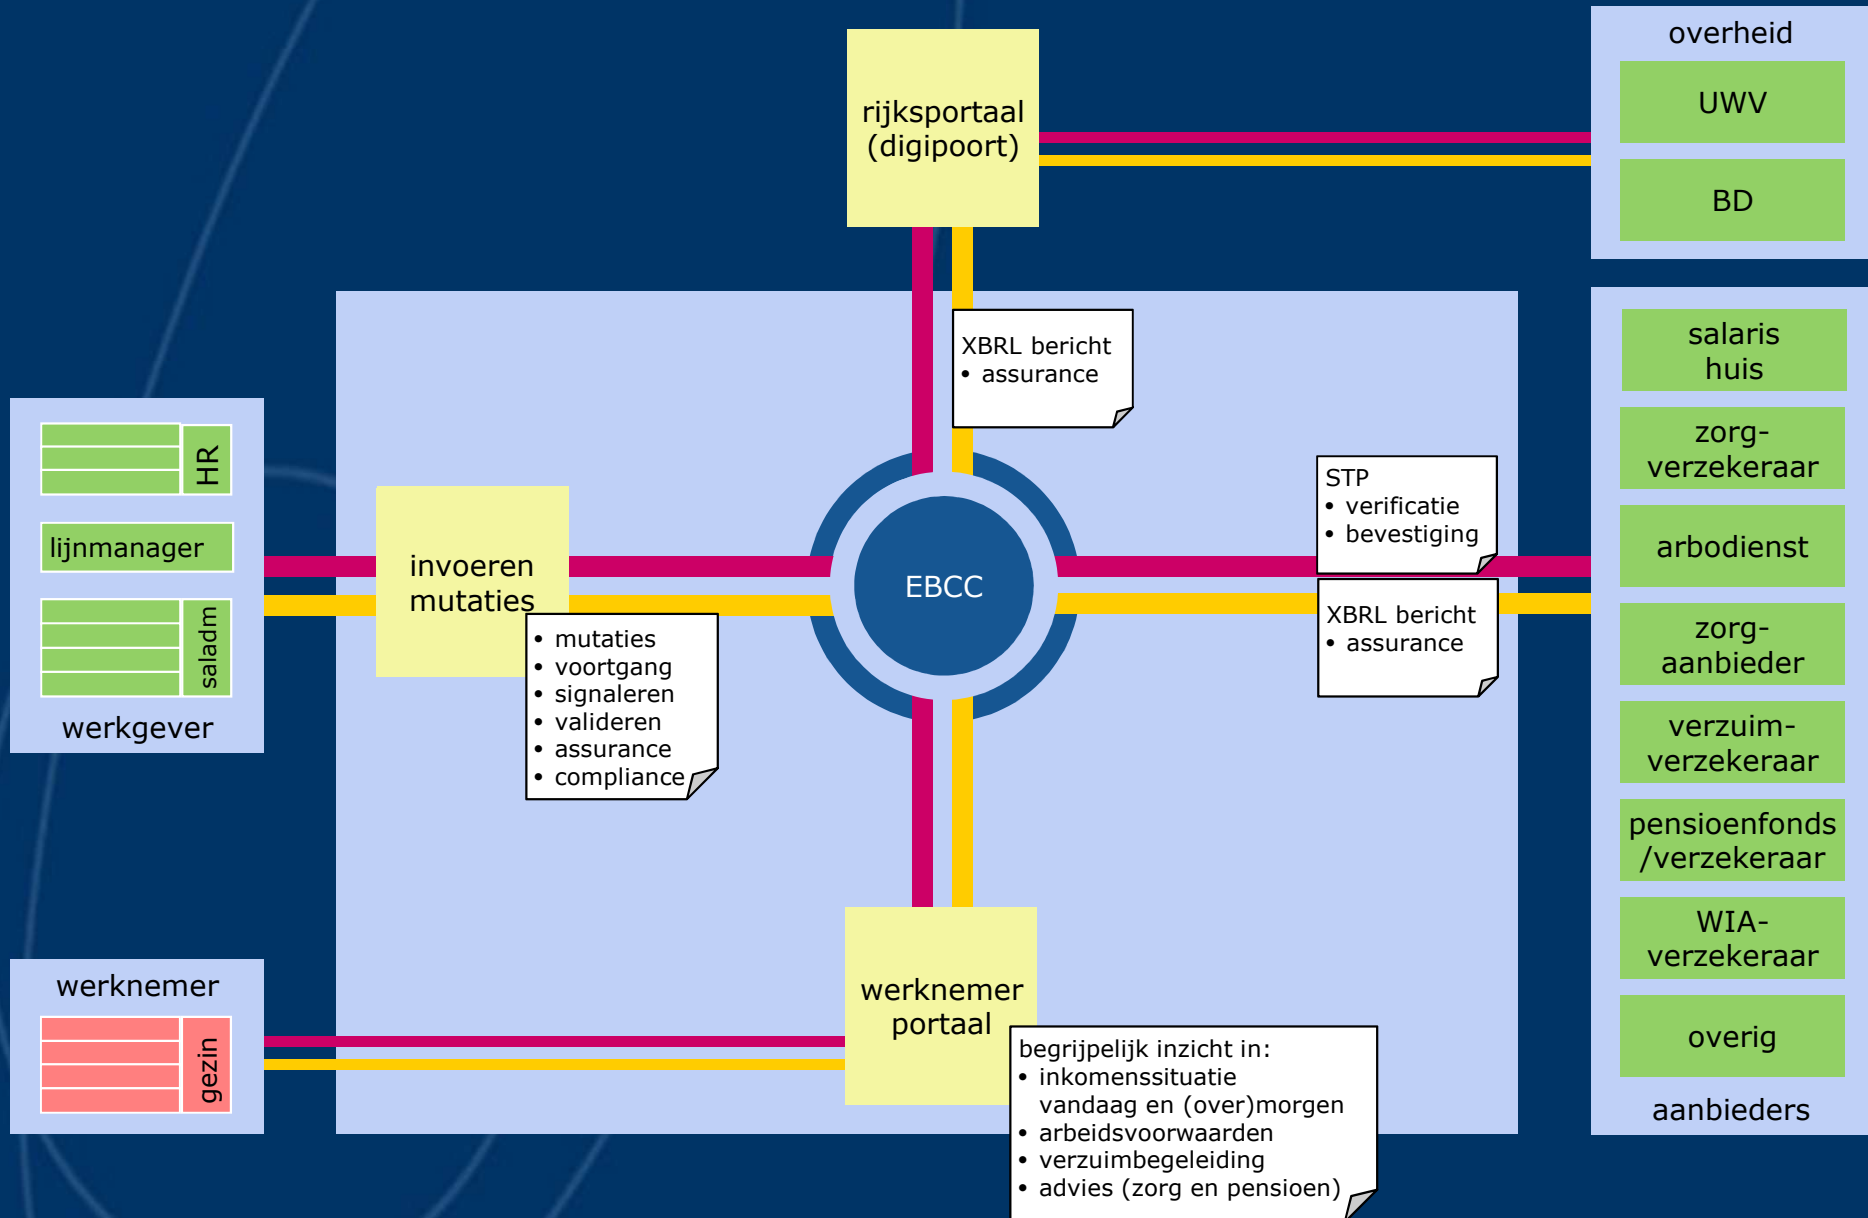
rijksportaal (digipoort)

overheid

UWV

BD

XBRL bericht
• assurance

HR

lijnmanager

saladm

werkgever

invoeren mutaties

• mutaties
• voortgang
• signaleren
• valideren
• assurance
• compliance

EBCC

STP
• verificatie
• bevestiging

XBRL bericht
• assurance

salaris huis

zorg-verzekeraar

arbodienst

zorg-aanbieder

verzuim-verzekeraar

pensioenfonds /verzekeraar

WIA-verzekeraar

overig

aanbieders

werknemer

gezin

werknemer portaal

begrijpelijk inzicht in:
• inkomenssituatie vandaag en (over)morgen
• arbeidsvoorwaarden
• verzuimbegeleiding
• advies (zorg en pensioen)